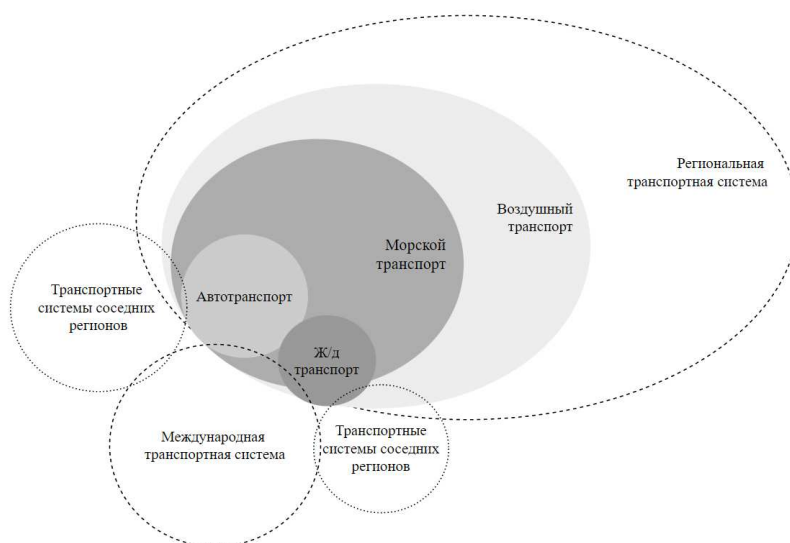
Региональная транспортная система

Воздушный транспорт

Морской транспорт

Транспортные системы соседних регионов

Автотранспорт

Ж/д транспорт

Международная транспортная система

Транспортные системы соседних регионов